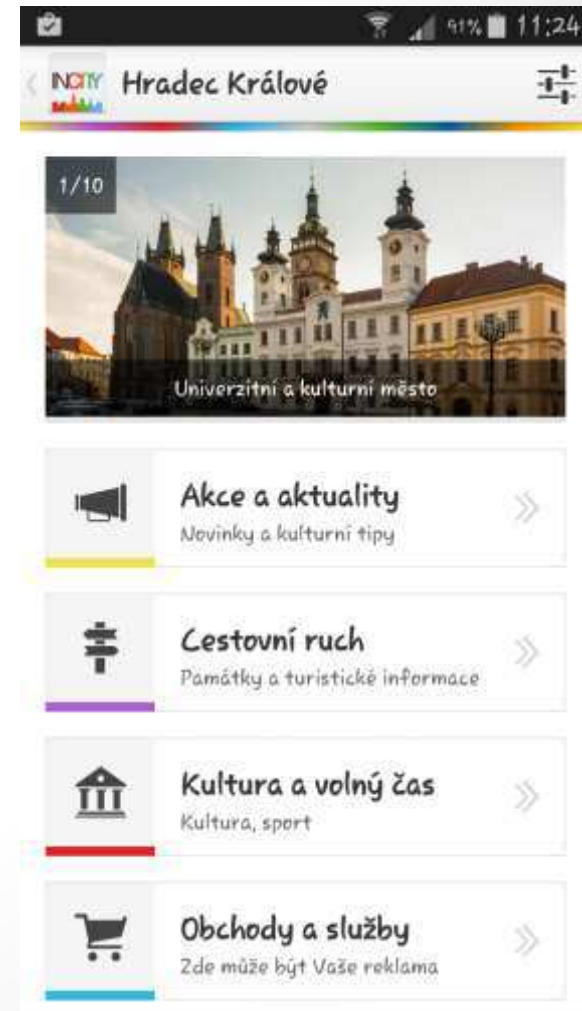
91% 11:24

INCITY Hradec Králové

1/10

Univerzitní a kulturní město

Akce a aktuality
Novinky a kulturní tipy

Cestovní ruch
Památky a turistické informace

Kultura a volný čas
Kultura, sport

Obchody a služby
Zde může být Vaše reklama